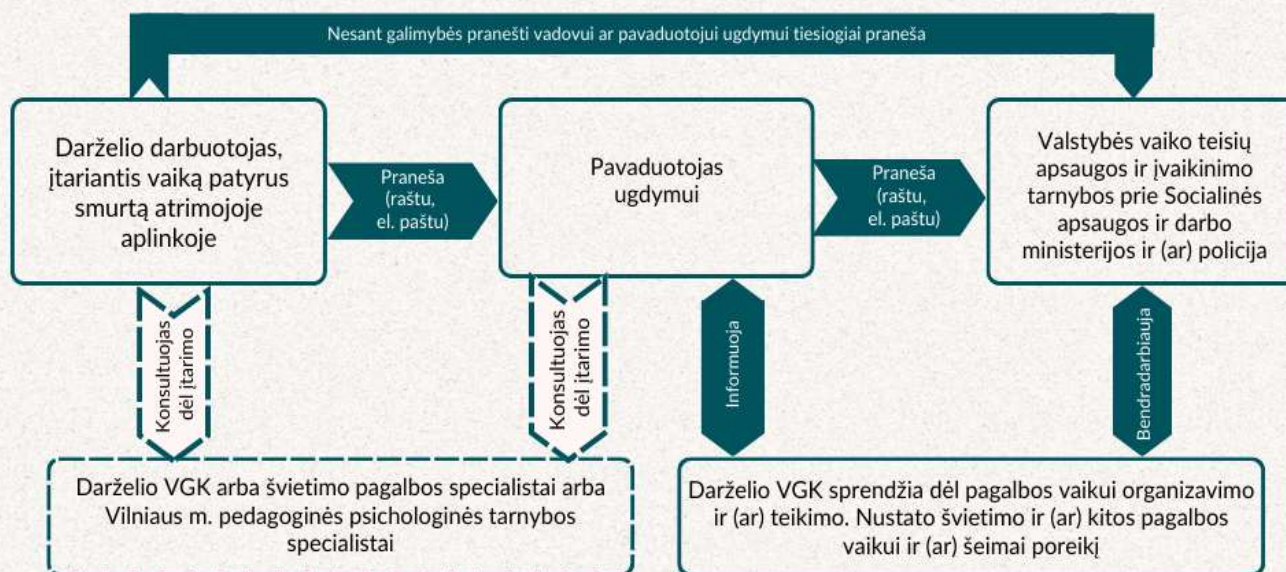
Nesant galimybės pranešti vadovui ar pavaduotojui ugdymui tiesiogiai praneša

Darželio darbuotojas, įtariantis vaiką patyrus smurtą artimojoje aplinkoje

Praneša (raštu, el. paštu)

Pavaduotojas ugdymui

Praneša (raštu, el. paštu)

Valstybės vaiko teisių apsaugos ir įvaikinimo tarnybos prie Socialinės apsaugos ir darbo ministerijos ir (ar) policija

Konsultuojas dėl įtarimo

Konsultuojas dėl įtarimo

Informuoja

Bendradarbiauja

Darželio VGK arba švietimo pagalbos specialistai arba Vilniaus m. pedagoginės psichologinės tarnybos specialistai

Darželio VGK sprendžia dėl pagalbos vaikui organizavimo ir (ar) teikimo. Nustato švietimo ir (ar) kitos pagalbos vaikui ir (ar) šeimai poreikį